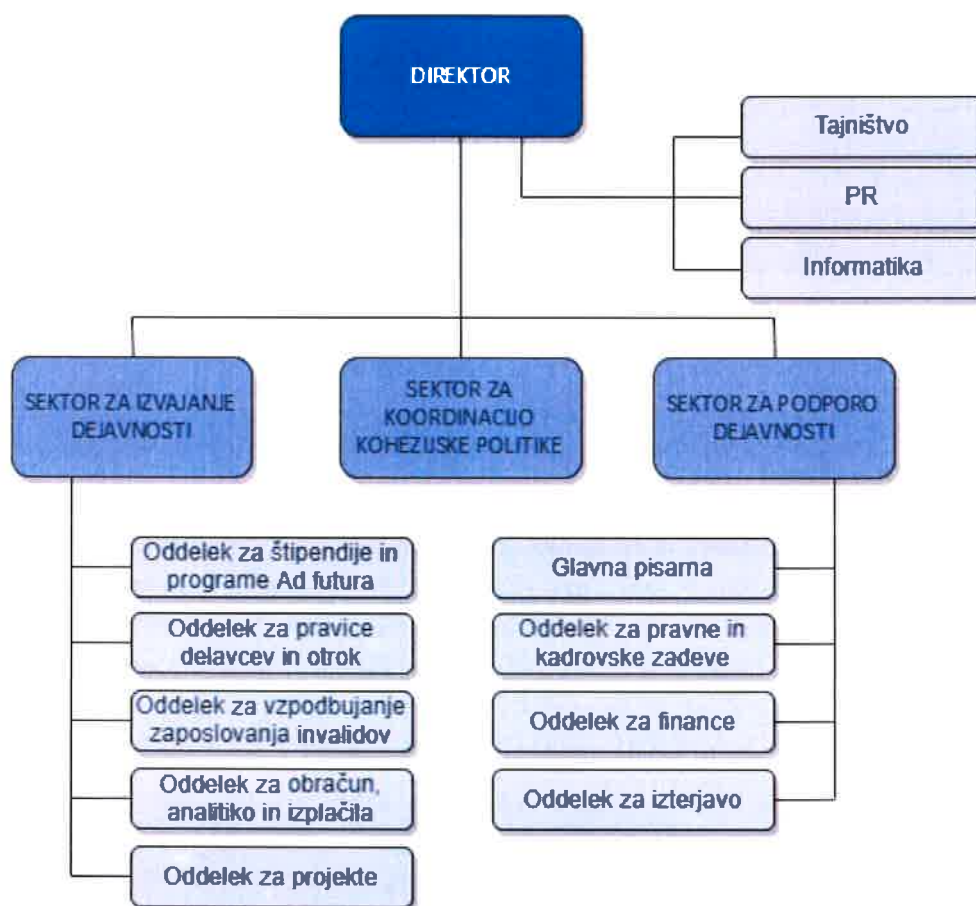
DIREKTOR

Tajništvo

PR

Informatika

SEKTOR ZA IZVAJANJE DEJAVNOSTI

SEKTOR ZA KOORDINACIJO KOHEZIJSKE POLITIKE

SEKTOR ZA PODPORO DEJAVNOSTI

Oddelek za štipendije in programe Ad futura

Oddelek za pravice delavcev in otrok

Oddelek za vzpodbujanje zaposlovanja invalidov

Oddelek za obračun, analitiko in izplačila

Oddelek za projekte

Glavna pisarna

Oddelek za pravne in kadrovske zadeve

Oddelek za finance

Oddelek za izterjavo